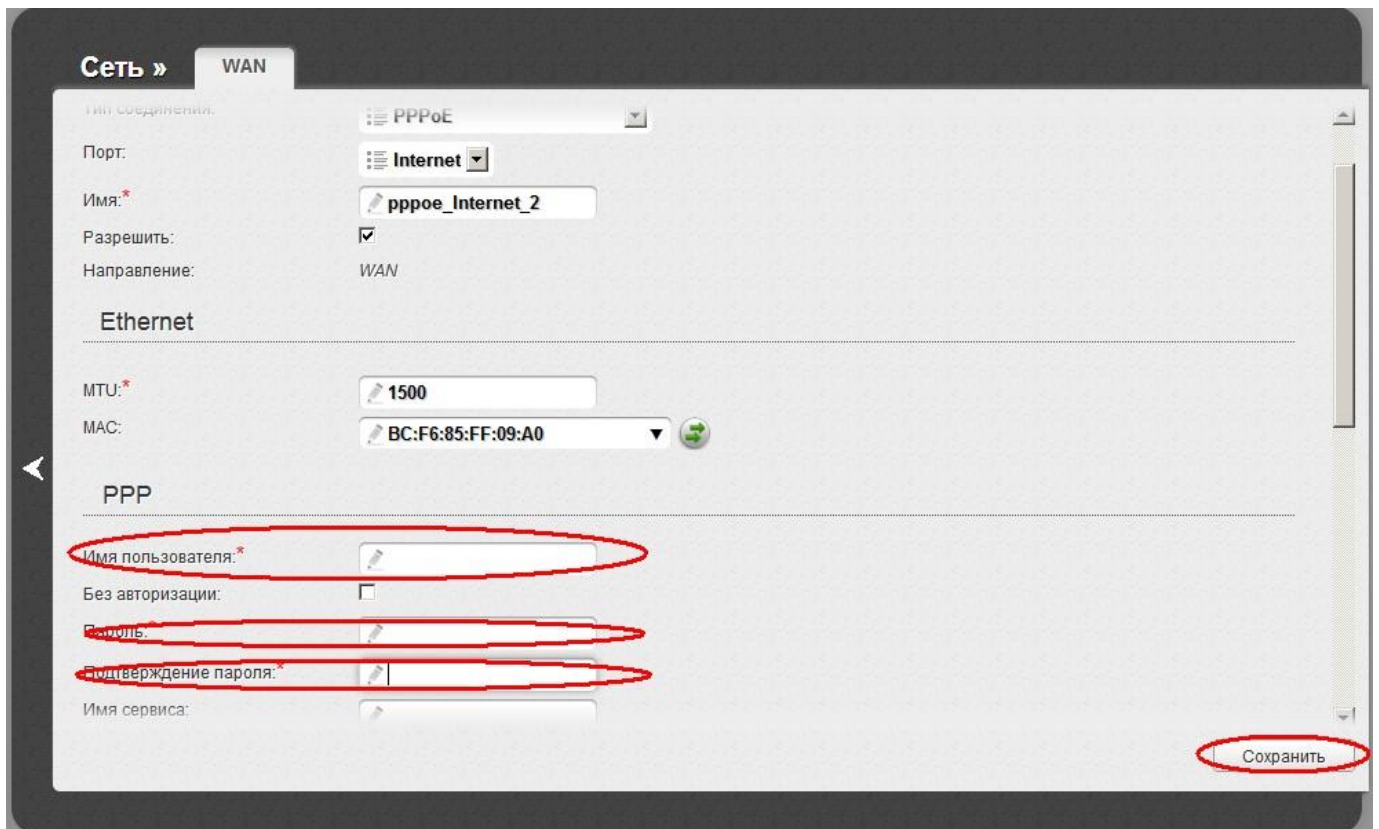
Сеть » WAN

Тип соединения: PPPoE

Порт: Internet

Имя:* pppoe_Internet_2

Разрешить: ☑

Направление: WAN

Ethernet

MTU:* 1500

MAC: BC:F6:85:FF:09:A0

PPP

Имя пользователя:*

Без авторизации: ☐

Пароль:

Подтверждение пароля:*

Имя сервиса:

Сохранить